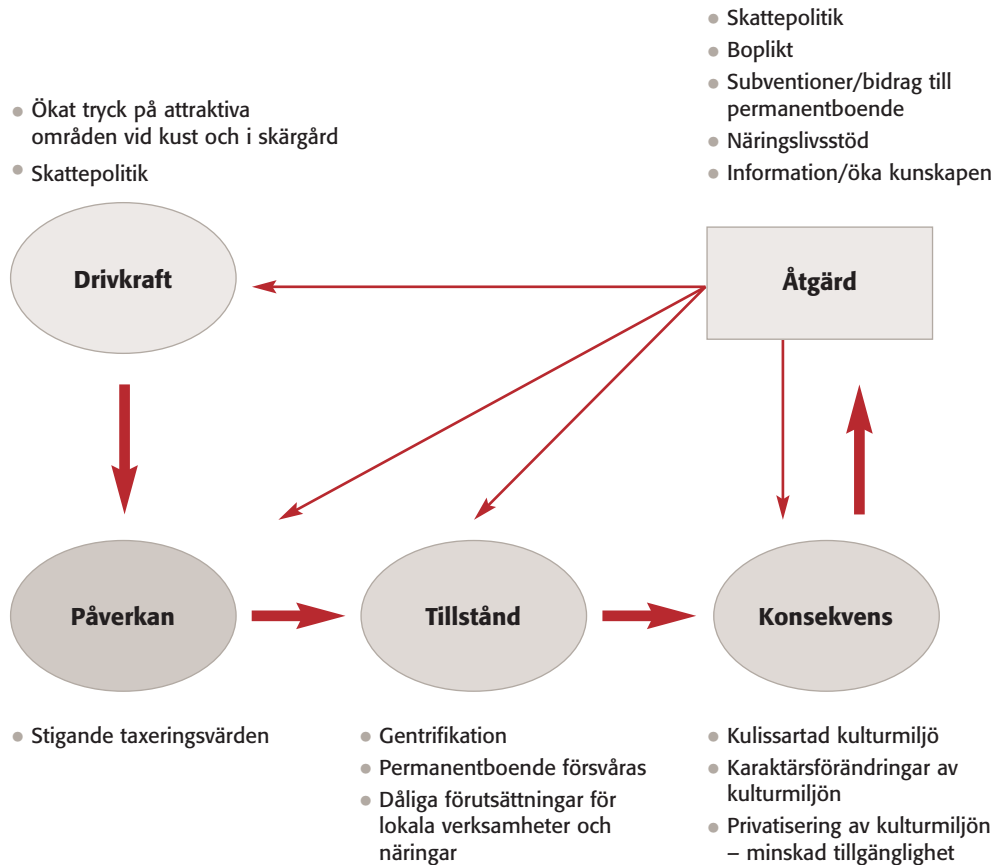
• Skattepolitik
• Boplikt
• Subventioner/bidrag till permanentboende
• Näringslivsstöd
• Information/öka kunskapen

• Ökat tryck på attraktiva områden vid kust och i skärgård
• Skattepolitik

Drivkraft

Åtgärd

Påverkan

Tillstånd

Konsekvens

• Stigande taxeringsvärden

• Gentrifikation
• Permanentboende försvåras
• Dåliga förutsättningar för lokala verksamheter och näringar

• Kulissartad kulturmiljö
• Karaktärsförändringar av kulturmiljön
• Privatisering av kulturmiljön – minskad tillgänglighet